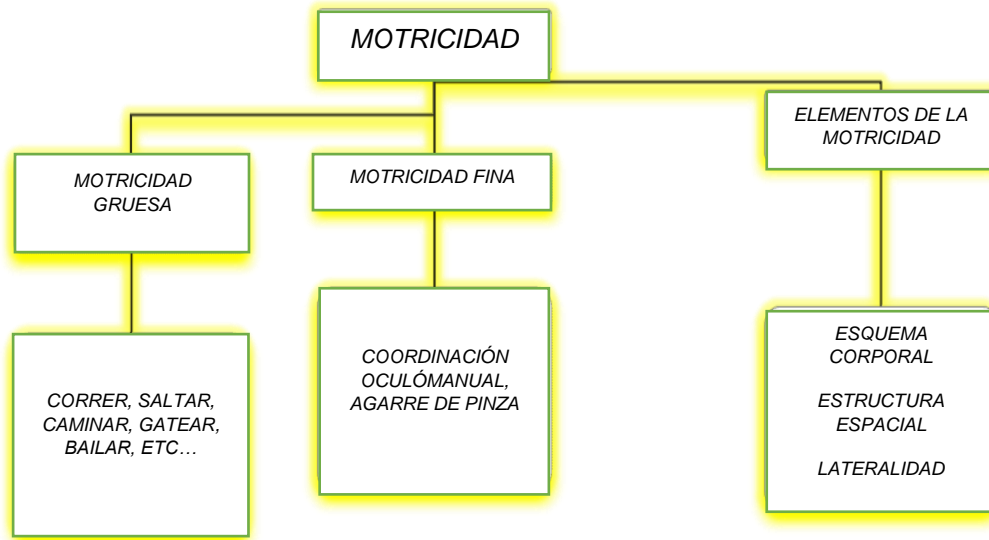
MOTRICIDAD

MOTRICIDAD GRUESA

CORRER, SALTAR, CAMINAR, GATEAR, BAILAR, ETC…

MOTRICIDAD FINA

COORDINACIÓN OCULÓMANUAL, AGARRE DE PINZA

ELEMENTOS DE LA MOTRICIDAD

ESQUEMA CORPORAL

ESTRUCTURA ESPACIAL

LATERALIDAD